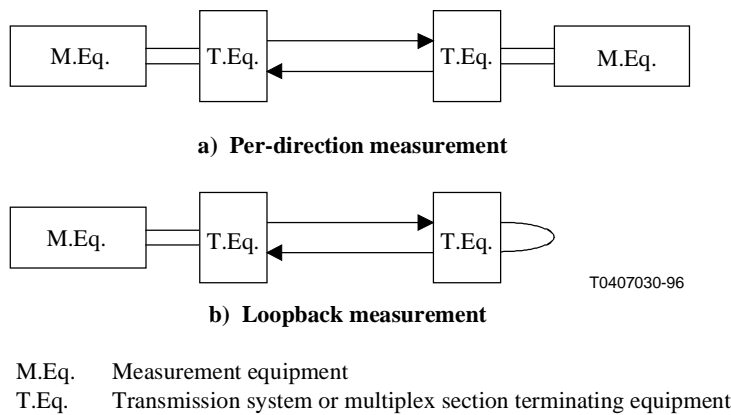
M.Eq.

T.Eq.

T.Eq.

M.Eq.

a) Per-direction measurement

M.Eq.

T.Eq.

T.Eq.

T0407030-96

b) Loopback measurement

M.Eq. Measurement equipment
T.Eq. Transmission system or multiplex section terminating equipment